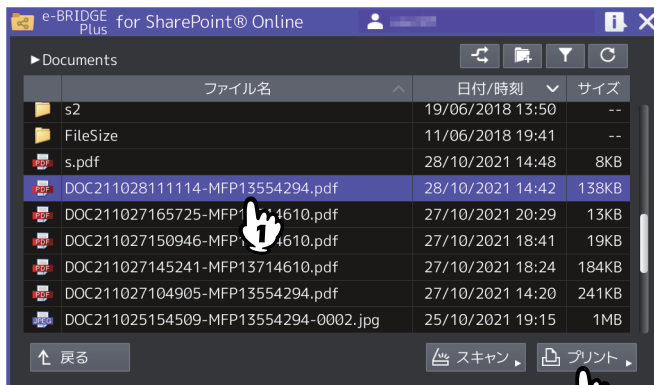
e-BRIDGE Plus for SharePoint® Online

►Documents

| ファイル名 | 日付/時刻 | サイズ |
|---|---|---|
| s2 | 19/06/2018 13:50 | -- |
| FileSize | 11/06/2018 19:41 | -- |
| s.pdf | 28/10/2021 14:48 | 8KB |
| DOC211028111114-MFP13554294.pdf | 28/10/2021 14:42 | 138KB |
| DOC211027165725-MFP1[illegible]4610.pdf | 27/10/2021 20:29 | 13KB |
| DOC211027150946-MFP1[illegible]4610.pdf | 27/10/2021 18:41 | 19KB |
| DOC211027145241-MFP13714610.pdf | 27/10/2021 18:24 | 184KB |
| DOC211027104905-MFP13554294.pdf | 27/10/2021 14:20 | 241KB |
| DOC211025154509-MFP13554294-0002.jpg | 25/10/2021 19:15 | 1MB |

1

戻る

スキャン

プリント